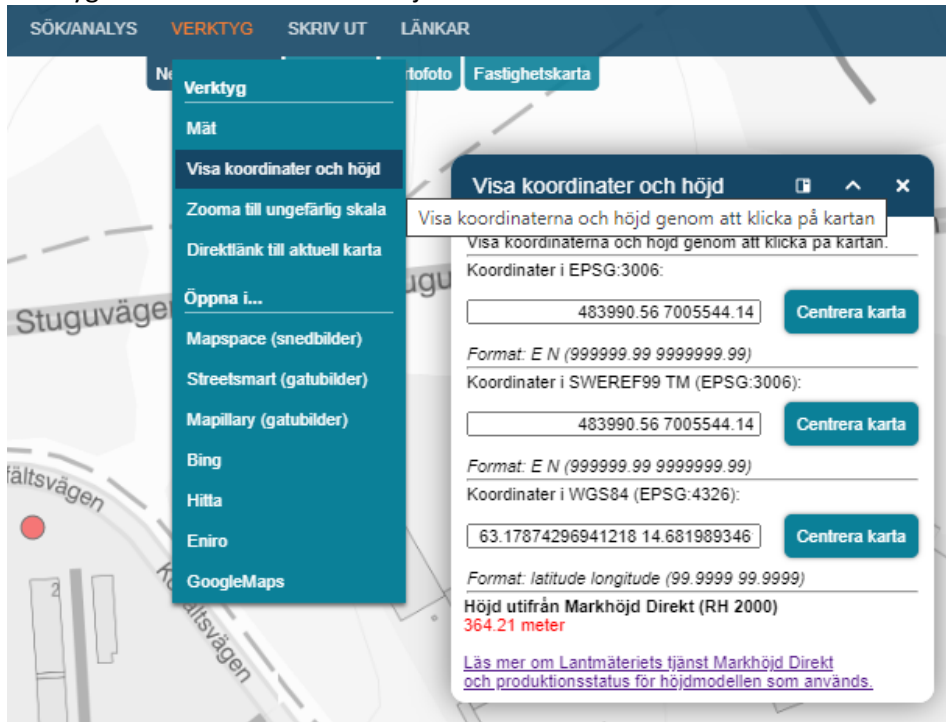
SÖK/ANALYS VERKTYG SKRIV UT LÄNKAR

Ne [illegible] rtofoto Fastighetskarta

Verktyg
Mät
Visa koordinater och höjd
Zooma till ungefärlig skala
Direktlänk till aktuell karta
Öppna i...
Mapspace (snedbilder)
Streetsmart (gatubilder)
Mapillary (gatubilder)
Bing
Hitta
Eniro
GoogleMaps

Stuguväge
ugu
fältsvägen
2
Kaltsvägen

Visa koordinater och höjd
Visa koordinaterna och höjd genom att klicka på kartan
Visa koordinaterna och höjd genom att klicka på kartan.
Koordinater i EPSG:3006:
483990.56 7005544.14
Centrera karta
Format: E N (999999.99 9999999.99)
Koordinater i SWEREF99 TM (EPSG:3006):
483990.56 7005544.14
Centrera karta
Format: E N (999999.99 9999999.99)
Koordinater i WGS84 (EPSG:4326):
63.17874296941218 14.681989346
Centrera karta
Format: latitude longitude (99.9999 99.9999)
Höjd utifrån Markhöjd Direkt (RH 2000)
364.21 meter

Läs mer om Lantmäteriets tjänst Markhöjd Direkt och produktionsstatus för höjdmodellen som används.